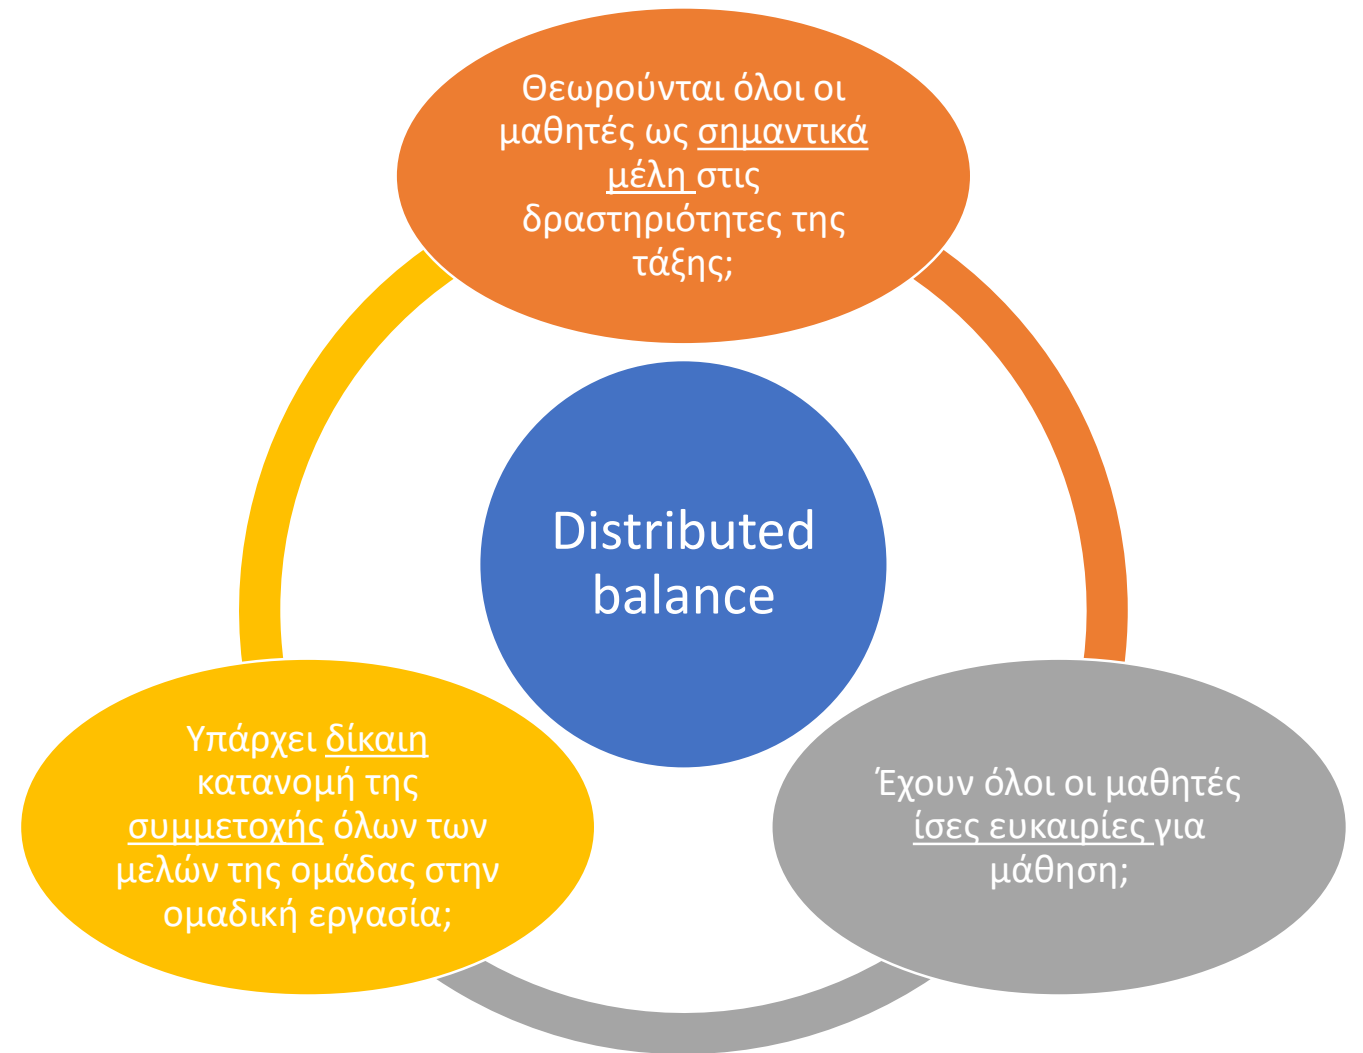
Θεωρούνται όλοι οι μαθητές ως σημαντικά μέλη στις δραστηριότητες της τάξης;

Distributed balance

Υπάρχει δίκαιη κατανομή της συμμετοχής όλων των μελών της ομάδας στην ομαδική εργασία;

Έχουν όλοι οι μαθητές ίσες ευκαιρίες για μάθηση;